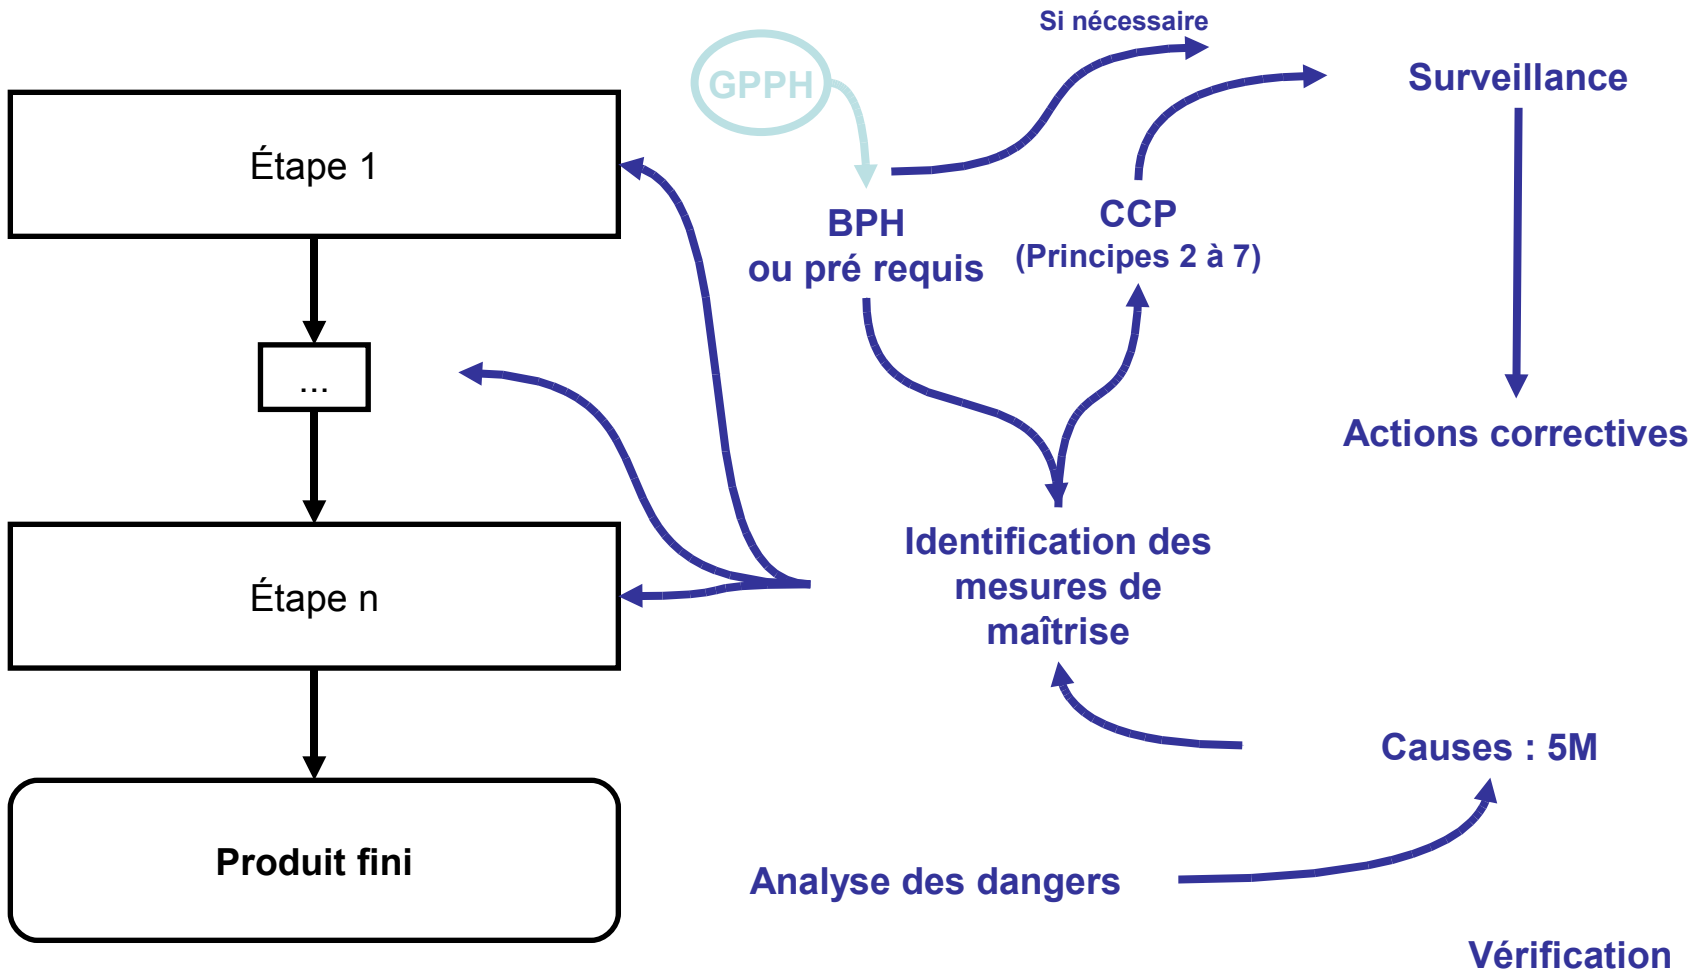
Étape 1

...

Étape n

Produit fini

GPPH

Si nécessaire

Surveillance

BPH ou pré requis

CCP (Principes 2 à 7)

Actions correctives

Identification des mesures de maîtrise

Causes : 5M

Analyse des dangers

Vérification